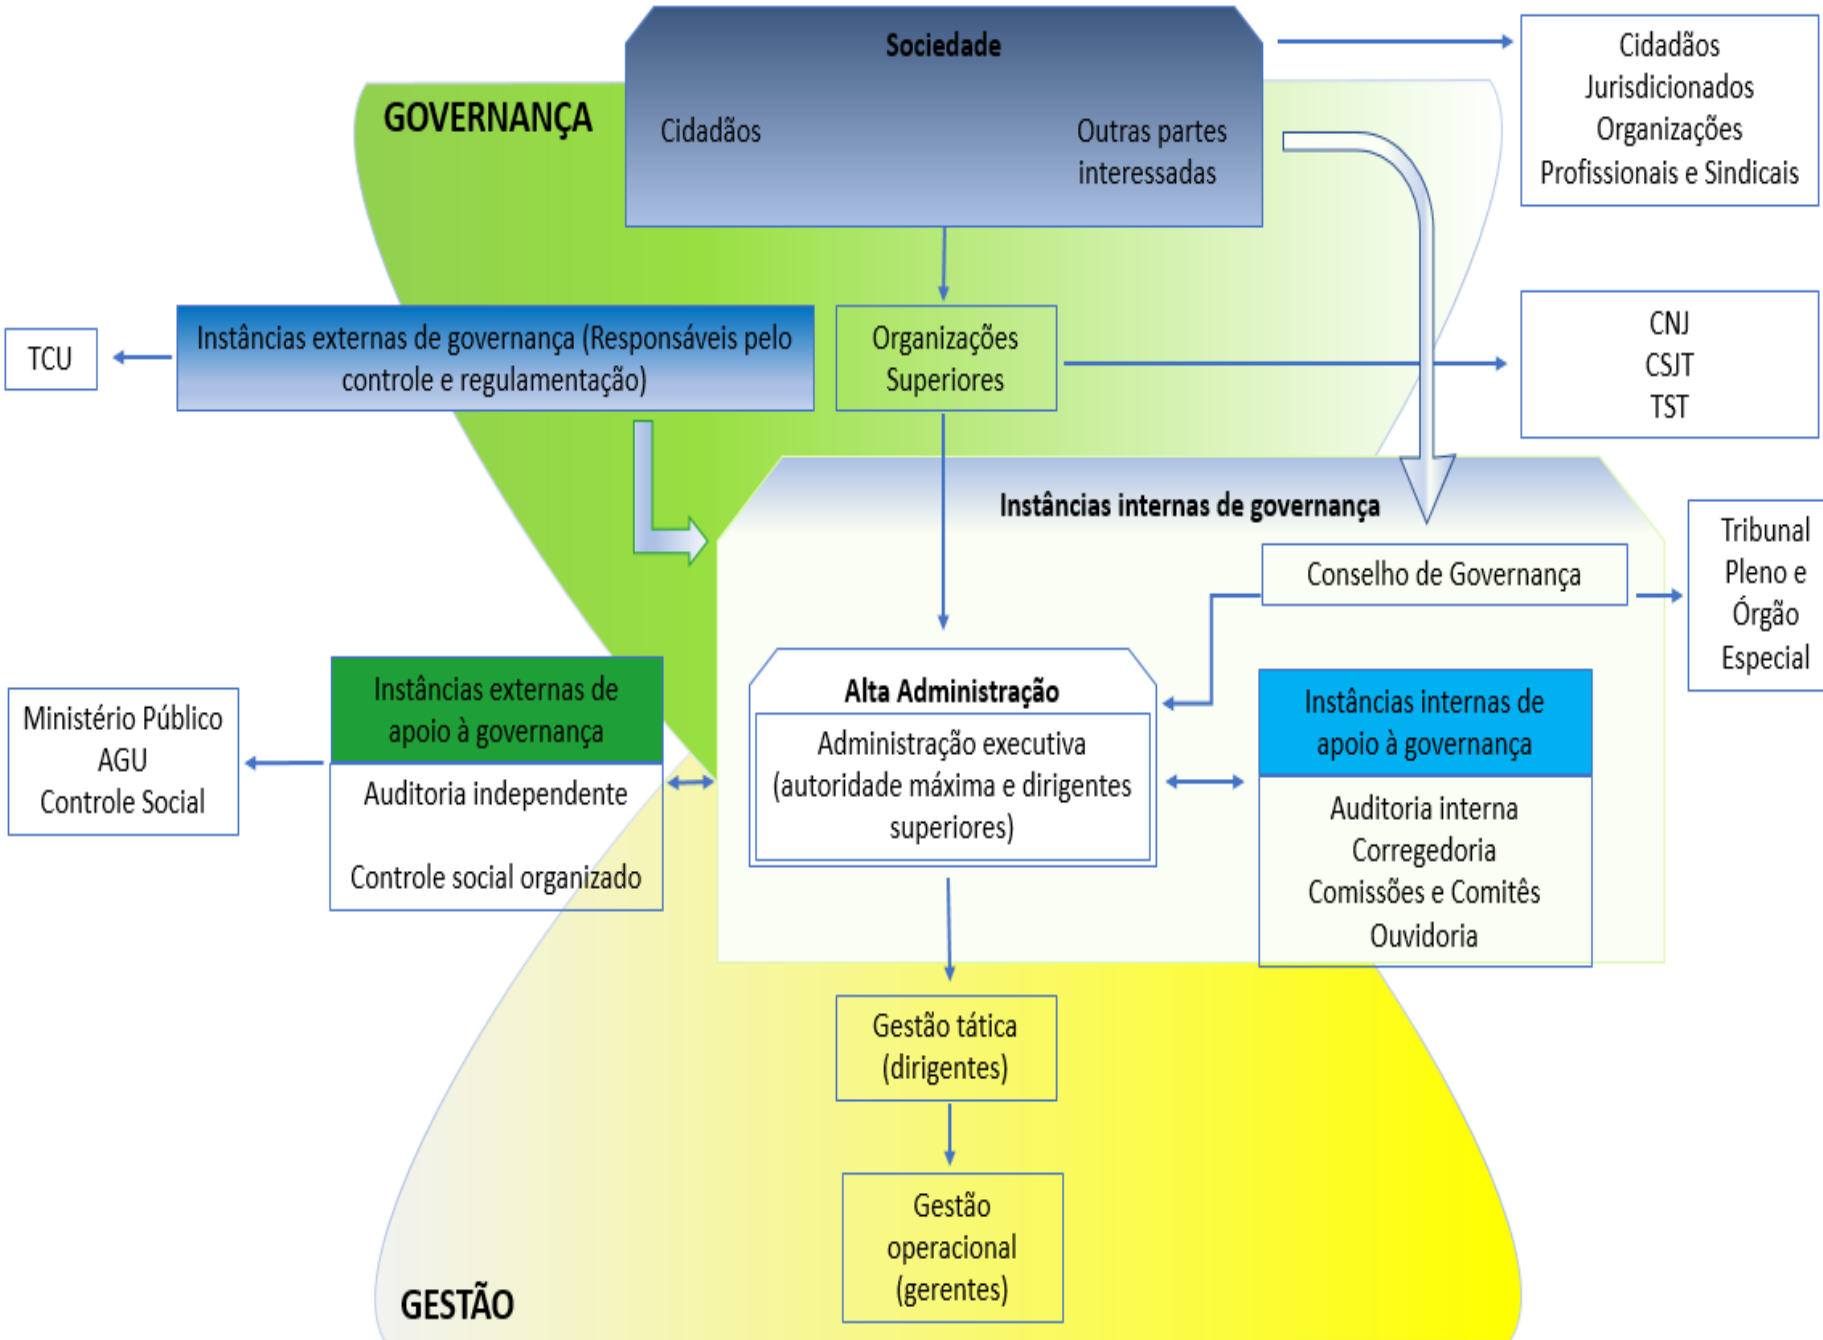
Sociedade

Cidadãos

Outras partes interessadas

Cidadãos
Jurisdicionados
Organizações
Profissionais e Sindicais

GOVERNANÇA

TCU

Instâncias externas de governança (Responsáveis pelo controle e regulamentação)

Organizações Superiores

CNJ
CSJT
TST

Instâncias internas de governança

Conselho de Governança

Tribunal Pleno e Órgão Especial

Ministério Público
AGU
Controle Social

Instâncias externas de apoio à governança

Auditoria independente

Controle social organizado

Alta Administração

Administração executiva (autoridade máxima e dirigentes superiores)

Instâncias internas de apoio à governança

Auditoria interna
Corregedoria
Comissões e Comitês
Ouvidoria

Gestão tática (dirigentes)

Gestão operacional (gerentes)

GESTÃO